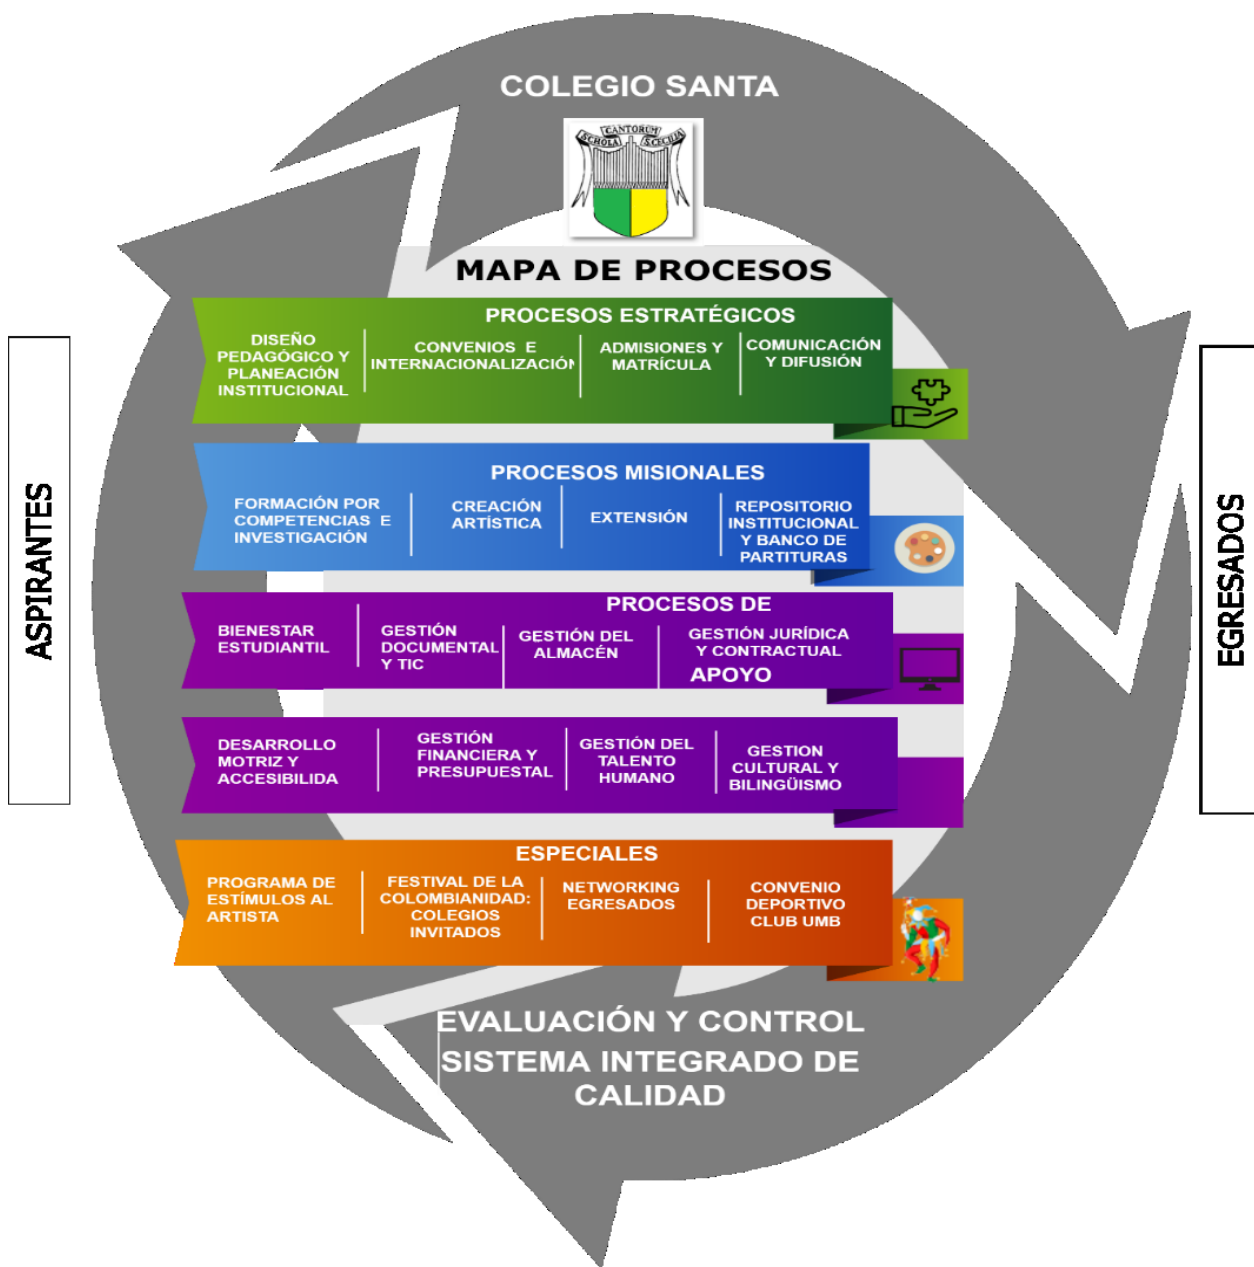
COLEGIO SANTA

CANTORUM
SCHOLA
S.CECILIA

MAPA DE PROCESOS

ASPIRANTES

EGRESADOS

PROCESOS ESTRATÉGICOS

| DISEÑO PEDAGÓGICO Y PLANEACIÓN INSTITUCIONAL | CONVENIOS E INTERNACIONALIZACIÓN | ADMISIONES Y MATRÍCULA | COMUNICACIÓN Y DIFUSIÓN |
|---|---|---|---|

PROCESOS MISIONALES

| FORMACIÓN POR COMPETENCIAS E INVESTIGACIÓN | CREACIÓN ARTÍSTICA | EXTENSIÓN | REPOSITORIO INSTITUCIONAL Y BANCO DE PARTITURAS |
|---|---|---|---|

PROCESOS DE APOYO

| BIENESTAR ESTUDIANTIL | GESTIÓN DOCUMENTAL Y TIC | GESTIÓN DEL ALMACÉN | GESTIÓN JURÍDICA Y CONTRACTUAL |
|---|---|---|---|
| DESARROLLO MOTRIZ Y ACCESIBILIDA | GESTIÓN FINANCIERA Y PRESUPUESTAL | GESTIÓN DEL TALENTO HUMANO | GESTION CULTURAL Y BILINGÜISMO |

ESPECIALES

| PROGRAMA DE ESTÍMULOS AL ARTISTA | FESTIVAL DE LA COLOMBIANIDAD: COLEGIOS INVITADOS | NETWORKING EGRESADOS | CONVENIO DEPORTIVO CLUB UMB |
|---|---|---|---|

EVALUACIÓN Y CONTROL
SISTEMA INTEGRADO DE CALIDAD